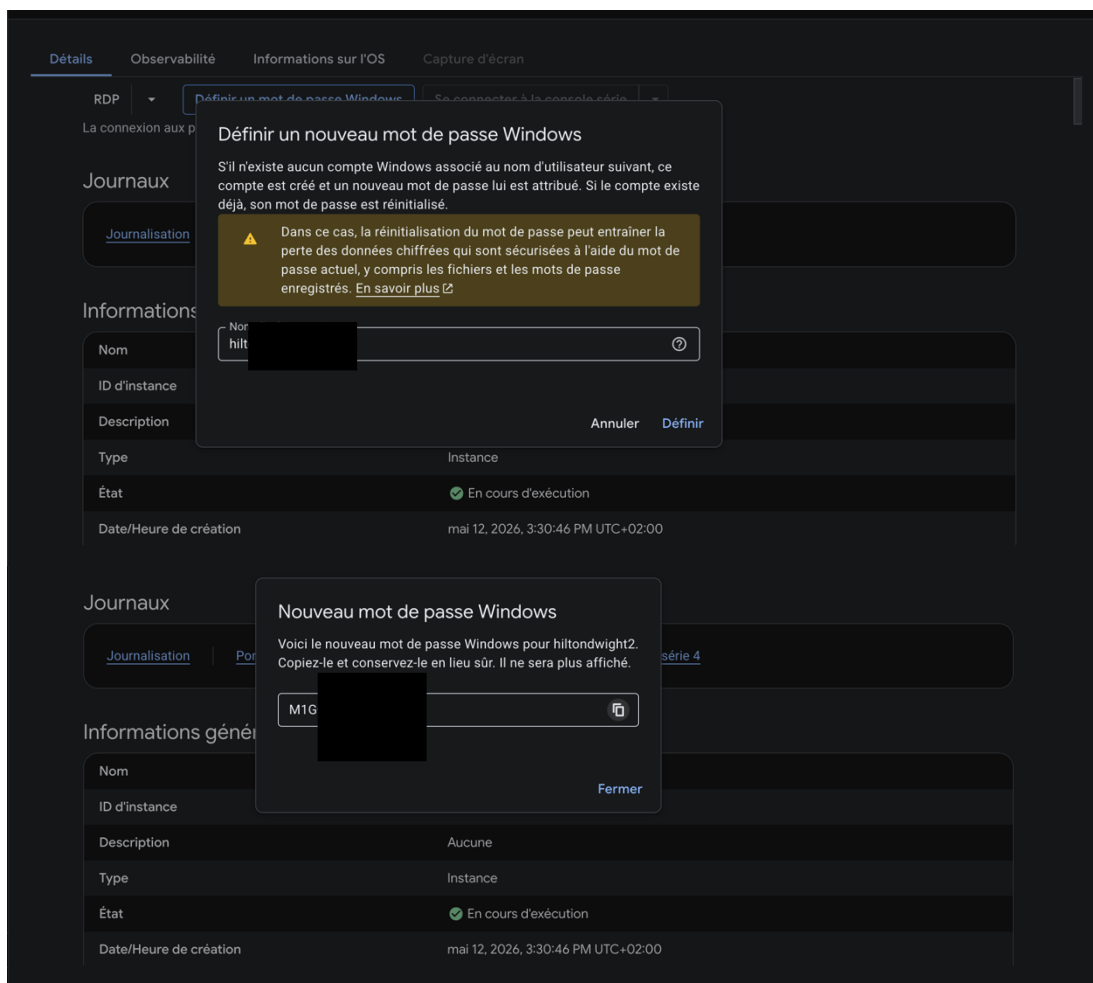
Détails Observabilité Informations sur l'OS Capture d'écran

RDP Définir un mot de passe Windows Se connecter à la console série

La connexion aux p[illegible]

Journaux

Journalisation

Informations

Nom

ID d'instance

Description

Type Instance

État En cours d'exécution

Date/Heure de création mai 12, 2026, 3:30:46 PM UTC+02:00

Définir un nouveau mot de passe Windows

S'il n'existe aucun compte Windows associé au nom d'utilisateur suivant, ce compte est créé et un nouveau mot de passe lui est attribué. Si le compte existe déjà, son mot de passe est réinitialisé.

Dans ce cas, la réinitialisation du mot de passe peut entraîner la perte des données chiffrées qui sont sécurisées à l'aide du mot de passe actuel, y compris les fichiers et les mots de passe enregistrés. En savoir plus

Nom
hilt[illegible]

Annuler Définir

Journaux

Journalisation Por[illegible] série 4

Informations géné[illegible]

Nom

ID d'instance

Description Aucune

Type Instance

État En cours d'exécution

Date/Heure de création mai 12, 2026, 3:30:46 PM UTC+02:00

Nouveau mot de passe Windows

Voici le nouveau mot de passe Windows pour hiltondwight2. Copiez-le et conservez-le en lieu sûr. Il ne sera plus affiché.

M1G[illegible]

Fermer